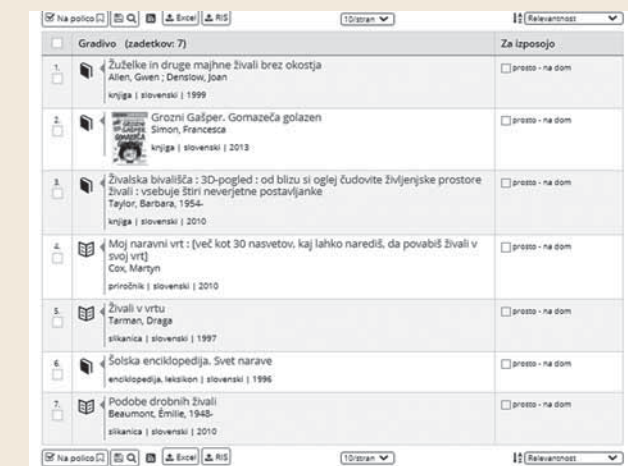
Na policoExcelRIS 10/stran Relevantnost

| | Gradivo (zadetkov: 7) | Za izposojo |
|---|---|---|
| 1. | Žuželke in druge majhne živali brez okostja Allen, Gwen ; Denslow, Joan knjiga \| slovenski \| 1999 | prosto - na dom |
| 2. | Grozni Gašper. Gomazeča golazen Simon, Francesca knjiga \| slovenski \| 2013 | prosto - na dom |
| 3. | Živalska bivališča : 3D-pogled : od blizu si oglej čudovite življenjske prostore živali : vsebuje štiri neverjetne postavljanke Taylor, Barbara, 1954- knjiga \| slovenski \| 2010 | prosto - na dom |
| 4. | Moj naravni vrt : [več kot 30 nasvetov, kaj lahko narediš, da povabiš živali v svoj vrt] Cox, Martyn priročnik \| slovenski \| 2010 | prosto - na dom |
| 5. | Živali v vrtu Tarman, Draga slikanica \| slovenski \| 1997 | prosto - na dom |
| 6. | Šolska enciklopedija. Svet narave enciklopedija, leksikon \| slovenski \| 1996 | prosto - na dom |
| 7. | Podobe drobnih živali Beaumont, Émilie, 1948- slikanica \| slovenski \| 2010 | prosto - na dom |

Na policoExcelRIS 10/stran Relevantnost